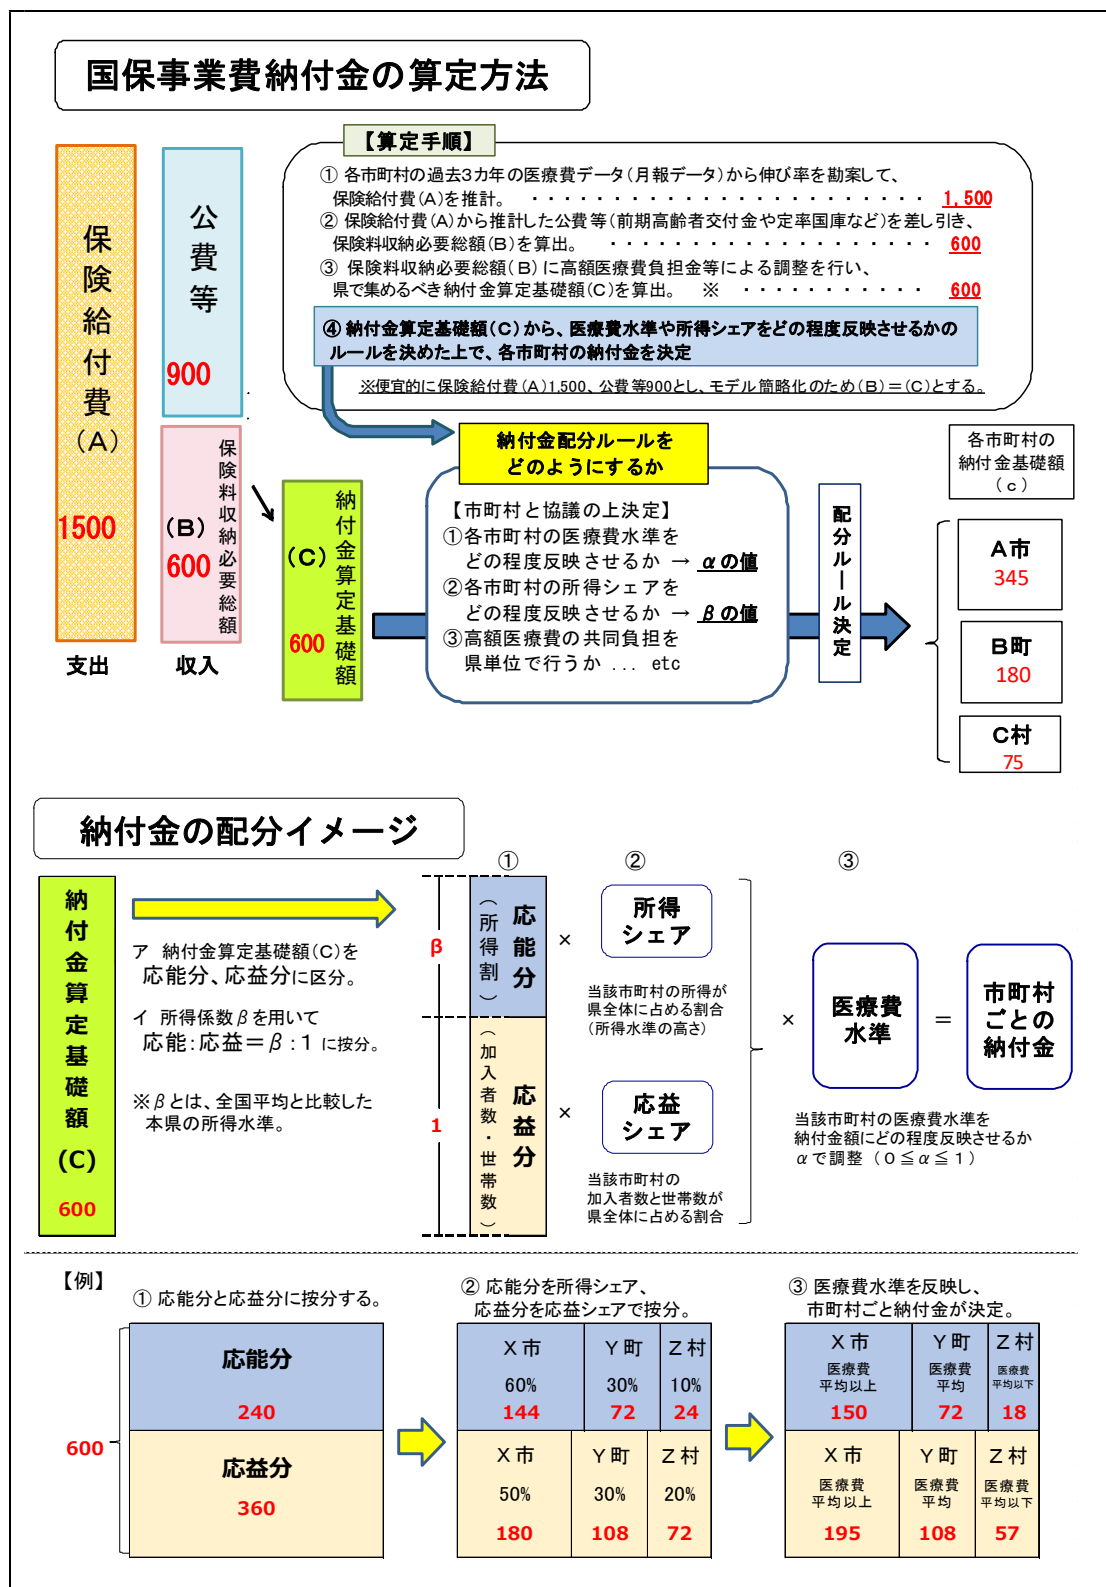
国保事業費納付金の算定方法

【算定手順】

① 各市町村の過去3カ年の医療費データ（月報データ）から伸び率を勘案して、保険給付費（A）を推計。 ・・・・・・・・・・・・・・・・・・・・・・・・ 1,500

② 保険給付費（A）から推計した公費等（前期高齢者交付金や定率国庫など）を差し引き、保険料収納必要総額（B）を算出。 ・・・・・・・・・・・・・・・・・・・ 600

③ 保険料収納必要総額（B）に高額医療費負担金等による調整を行い、県で集めるべき納付金算定基礎額（C）を算出。 ※ ・・・・・・・・・・・ 600

④ 納付金算定基礎額（C）から、医療費水準や所得シェアをどの程度反映させるかのルールを決めた上で、各市町村の納付金を決定

※便宜的に保険給付費（A）1,500、公費等900とし、モデル簡略化のため（B）＝（C）とする。

保険給付費（A） 1500

公費等 900

保険料収納必要総額 （B） 600

支出 収入

（C） 納付金算定基礎額 600

納付金配分ルールを どのようにするか

【市町村と協議の上決定】
①各市町村の医療費水準を どの程度反映させるか → αの値
②各市町村の所得シェアを どの程度反映させるか → βの値
③高額医療費の共同負担を 県単位で行うか ... etc

配分ルール決定

各市町村の 納付金基礎額 （c）

A市 345

B町 180

C村 75

納付金の配分イメージ

納付金算定基礎額 (C) 600

ア 納付金算定基礎額（C）を 応能分、応益分に区分。

イ 所得係数βを用いて 応能：応益＝β：1 に按分。

※βとは、全国平均と比較した 本県の所得水準。

β

1

① ② ③

応能分 （所得割）

応益分 （加入者数・世帯数）

×

所得 シェア

当該市町村の所得が 県全体に占める割合 （所得水準の高さ）

×

応益 シェア

当該市町村の 加入者数と世帯数が 県全体に占める割合

×

医療費 水準

＝

市町村 ごとの 納付金

当該市町村の医療費水準を 納付金額にどの程度反映させるか αで調整 （0≦α≦1）

【例】

① 応能分と応益分に按分する。

600

| 応能分 240 |
|---|
| 応益分 360 |

② 応能分を所得シェア、応益分を応益シェアで按分。

| X市 60% 144 | Y町 30% 72 | Z村 10% 24 |
|---|---|---|
| X市 50% 180 | Y町 30% 108 | Z村 20% 72 |

③ 医療費水準を反映し、市町村ごと納付金が決定。

| X市 医療費 平均以上 150 | Y町 医療費 平均 72 | Z村 医療費 平均以下 18 |
|---|---|---|
| X市 医療費 平均以上 195 | Y町 医療費 平均 108 | Z村 医療費 平均以下 57 |